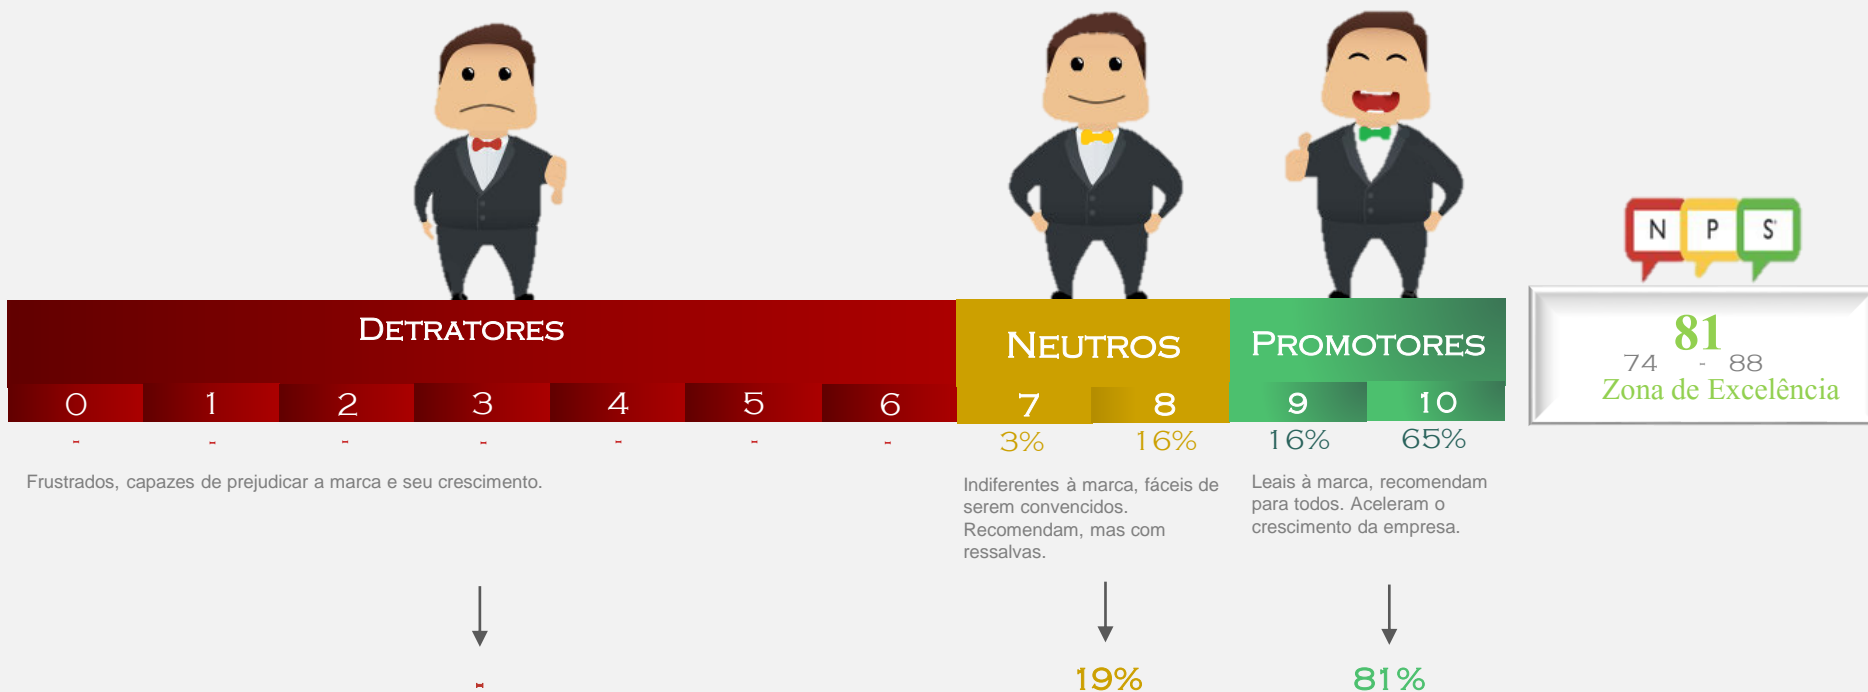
DETRATORES

0 1 2 3 4 5 6

- - - - - - -

Frustrados, capazes de prejudicar a marca e seu crescimento.

-

NEUTROS

7 8

3% 16%

Indiferentes à marca, fáceis de serem convencidos. Recomendam, mas com ressalvas.

19%

PROMOTORES

9 10

16% 65%

Leais à marca, recomendam para todos. Aceleram o crescimento da empresa.

81%

N P S

81
74 - 88
Zona de Excelência